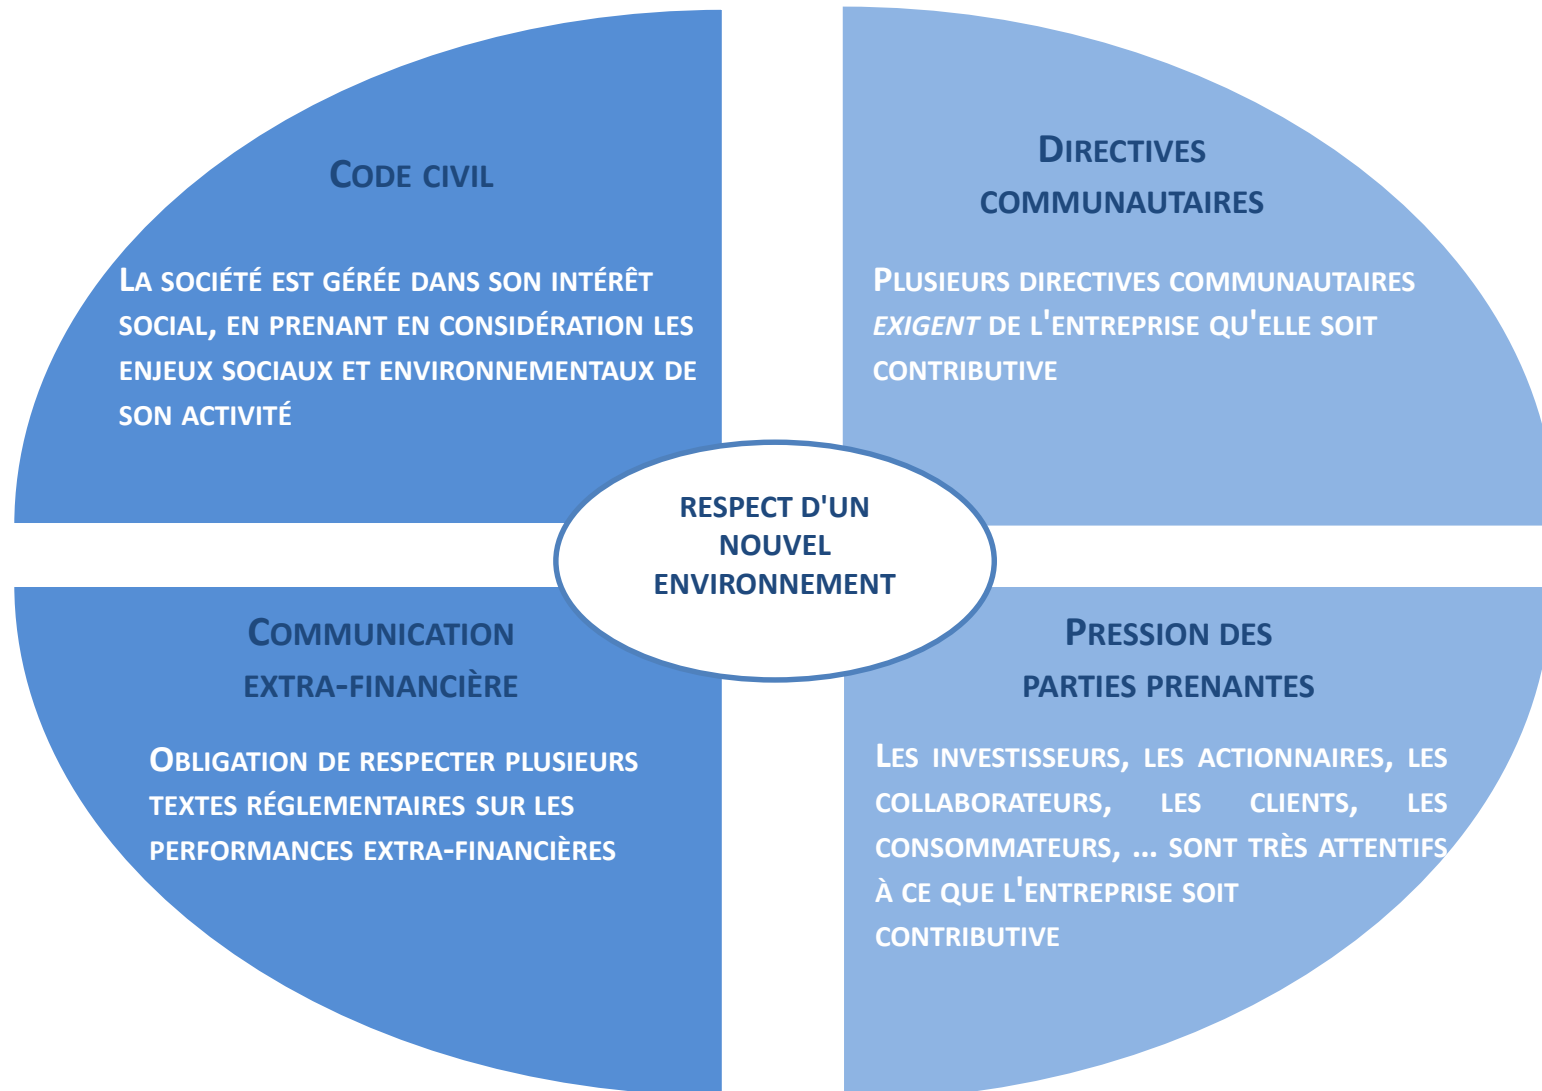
CODE CIVIL

LA SOCIÉTÉ EST GÉRÉE DANS SON INTÉRÊT SOCIAL, EN PRENANT EN CONSIDÉRATION LES ENJEUX SOCIAUX ET ENVIRONNEMENTAUX DE SON ACTIVITÉ

DIRECTIVES COMMUNAUTAIRES

PLUSIEURS DIRECTIVES COMMUNAUTAIRES EXIGENT DE L'ENTREPRISE QU'ELLE SOIT CONTRIBUTIVE

RESPECT D'UN NOUVEL ENVIRONNEMENT

COMMUNICATION EXTRA-FINANCIÈRE

OBLIGATION DE RESPECTER PLUSIEURS TEXTES RÉGLEMENTAIRES SUR LES PERFORMANCES EXTRA-FINANCIÈRES

PRESSION DES PARTIES PRENANTES

LES INVESTISSEURS, LES ACTIONNAIRES, LES COLLABORATEURS, LES CLIENTS, LES CONSOMMATEURS, ... SONT TRÈS ATTENTIFS À CE QUE L'ENTREPRISE SOIT CONTRIBUTIVE